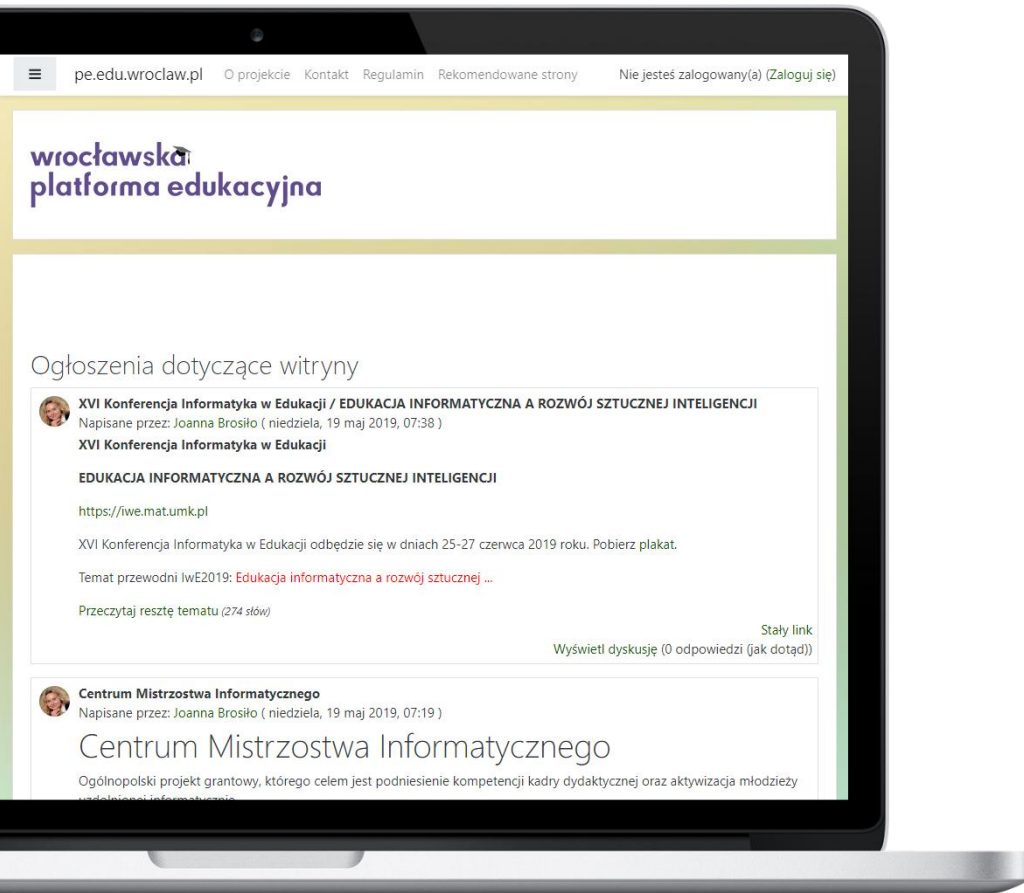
≡ pe.edu.wroclaw.pl O projekcie Kontakt Regulamin Rekomendowane strony Nie jesteś zalogowany(a) (Zaloguj się)

wrocławska platforma edukacyjna

Ogłoszenia dotyczące witryny

XVI Konferencja Informatyka w Edukacji / EDUKACJA INFORMATYCZNA A ROZWÓJ SZTUCZNEJ INTELIGENCJI
Napisane przez: Joanna Brosiło ( niedziela, 19 maj 2019, 07:38 )
XVI Konferencja Informatyka w Edukacji

EDUKACJA INFORMATYCZNA A ROZWÓJ SZTUCZNEJ INTELIGENCJI

https://iwe.mat.umk.pl

XVI Konferencja Informatyka w Edukacji odbędzie się w dniach 25-27 czerwca 2019 roku. Pobierz plakat.

Temat przewodni IwE2019: Edukacja informatyczna a rozwój sztucznej ...

Przeczytaj resztę tematu (274 słów)

Stały link
Wyświetl dyskusję (0 odpowiedzi (jak dotąd))

Centrum Mistrzostwa Informatycznego
Napisane przez: Joanna Brosiło ( niedziela, 19 maj 2019, 07:19 )

Centrum Mistrzostwa Informatycznego

Ogólnopolski projekt grantowy, którego celem jest podniesienie kompetencji kadry dydaktycznej oraz aktywizacja młodzieży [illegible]